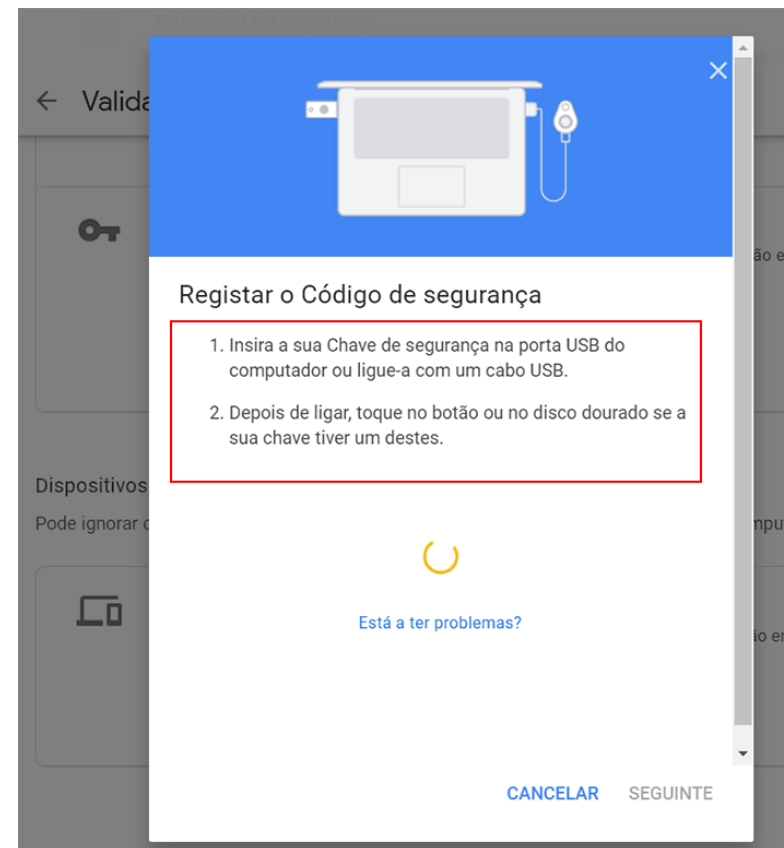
Valida

ão e

Dispositivos

Pode ignorar o

mpu

ão e

Registar o Código de segurança

1. Insira a sua Chave de segurança na porta USB do computador ou ligue-a com um cabo USB.

2. Depois de ligar, toque no botão ou no disco dourado se a sua chave tiver um destes.

Está a ter problemas?

CANCELAR SEGUINTE